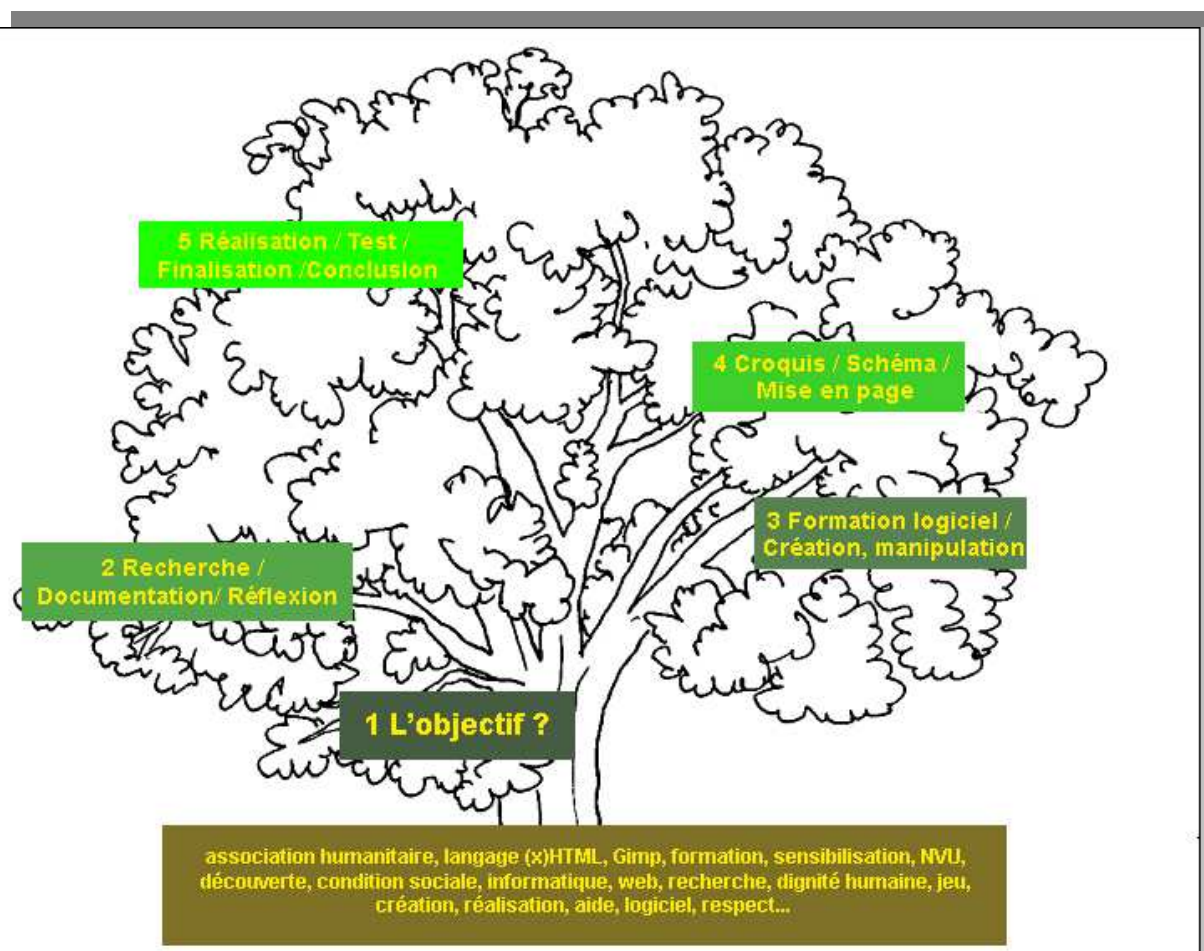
5 Réalisation / Test / Finalisation /Conclusion

4 Croquis / Schéma / Mise en page

3 Formation logiciel / Création, manipulation

2 Recherche / Documentation/ Réflexion

1 L'objectif ?

association humanitaire, langage (x)HTML, Gimp, formation, sensibilisation, NVU, découverte, condition sociale, informatique, web, recherche, dignité humaine, jeu, création, réalisation, aide, logiciel, respect...